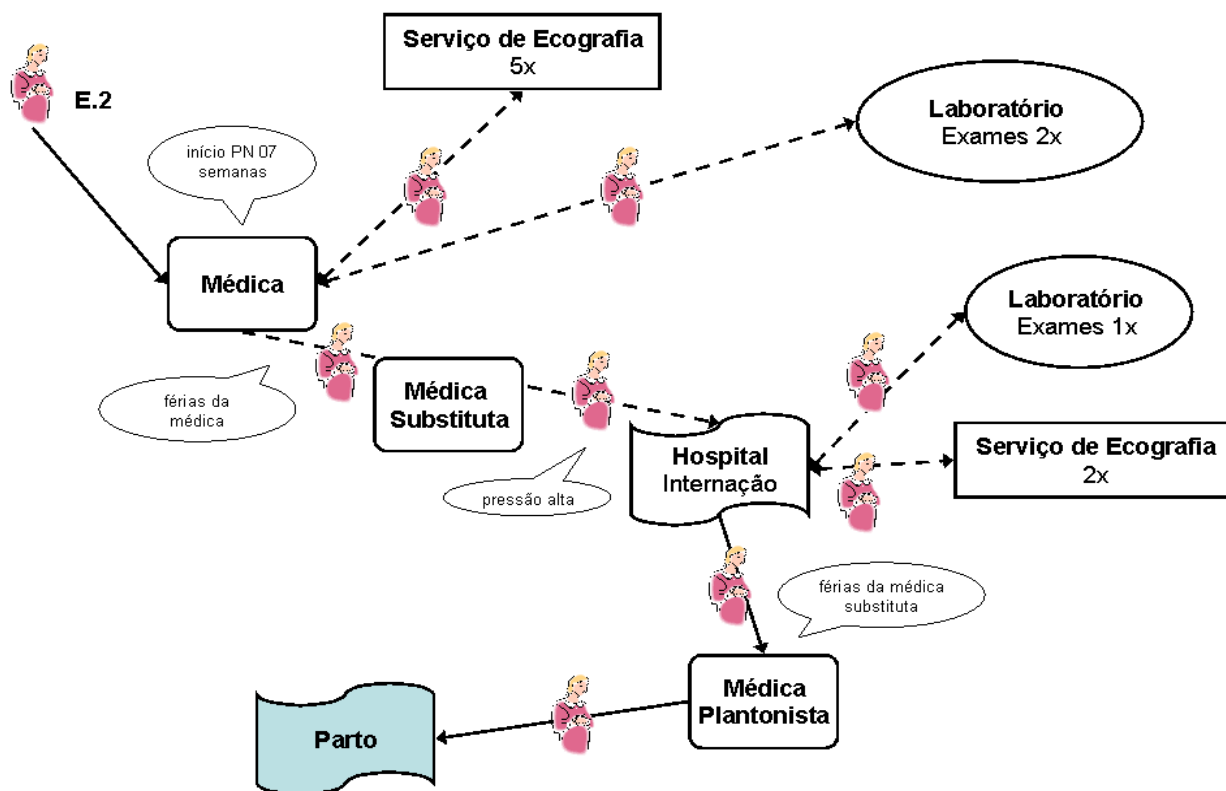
Serviço de Ecografia
5x

E.2

Laboratório
Exames 2x

início PN 07 semanas

Médica

Laboratório
Exames 1x

férias da médica

Médica Substituta

Hospital
Internação

Serviço de Ecografia
2x

pressão alta

férias da médica substituta

Médica Plantonista

Parto